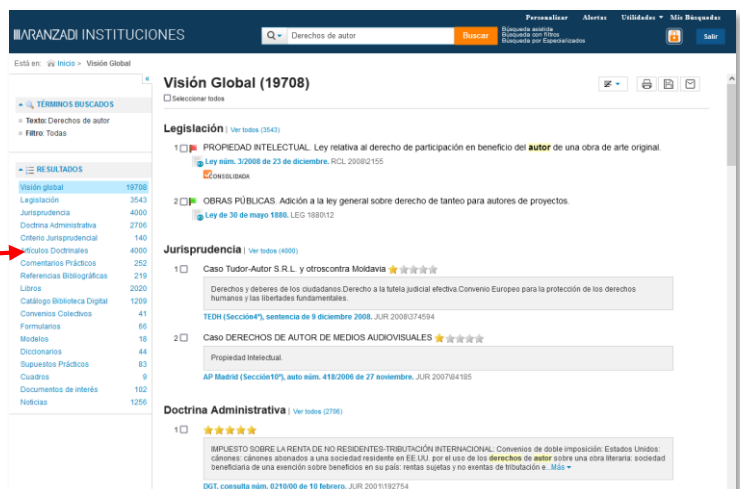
ARANZADI INSTITUCIONES

Personalizar Alertas Utilidades Mis Búsquedas

Derechos de autor Buscar

Búsqueda asistida
Búsqueda con filtros
Búsqueda por Especializados

Salir

Está en: Inicio > Visión Global

«

TÉRMINOS BUSCADOS

Texto: Derechos de autor
Filtro: Todas

RESULTADOS

| | |
|---|---|
| Visión global | 19708 |
| Legislación | 3543 |
| Jurisprudencia | 4000 |
| Doctrina Administrativa | 2706 |
| Criterio Jurisprudencial | 140 |
| Artículos Doctrinales | 4000 |
| Comentarios Prácticos | 252 |
| Referencias Bibliográficas | 219 |
| Libros | 2020 |
| Catálogo Biblioteca Digital | 1209 |
| Convenios Colectivos | 41 |
| Formularios | 66 |
| Modelos | 18 |
| Diccionarios | 44 |
| Supuestos Prácticos | 83 |
| Cuadros | 9 |
| Documentos de interés | 102 |
| Noticias | 1256 |

Visión Global (19708)

Seleccionar todos

Legislación | Ver todos (3543)

1 PROPIEDAD INTELECTUAL. Ley relativa al derecho de participación en beneficio del autor de una obra de arte original.
Ley núm. 3/2008 de 23 de diciembre. RCL 2008\2155
CONSOLIDADA

2 OBRAS PÚBLICAS. Adición a la ley general sobre derecho de tanteo para autores de proyectos.
Ley de 30 de mayo 1888. LEG 1880\12

Jurisprudencia | Ver todos (4000)

1 Caso Tudor-Autor S.R.L. y otroscontra Moldavia
Derechos y deberes de los ciudadanos.Derecho a la tutela judicial efectiva.Convenio Europeo para la protección de los derechos humanos y las libertades fundamentales.
TEDH (Sección4ª), sentencia de 9 diciembre 2008. JUR 2008\374594

2 Caso DERECHOS DE AUTOR DE MEDIOS AUDIOVISUALES
Propiedad Intelectual.
AP Madrid (Sección10ª), auto núm. 418/2006 de 27 noviembre. JUR 2007\84185

Doctrina Administrativa | Ver todos (2706)

1
IMPUESTO SOBRE LA RENTA DE NO RESIDENTES-TRIBUTACIÓN INTERNACIONAL: Convenios de doble imposición: Estados Unidos: cánones: cánones abonados a una sociedad residente en EE.UU. por el uso de los derechos de autor sobre una obra literaria: sociedad beneficiaria de una exención sobre beneficios en su país: rentas sujetas y no exentas de tributación e...Más
DGT, consulta núm. 0210/00 de 10 febrero. JUR 2001\192754